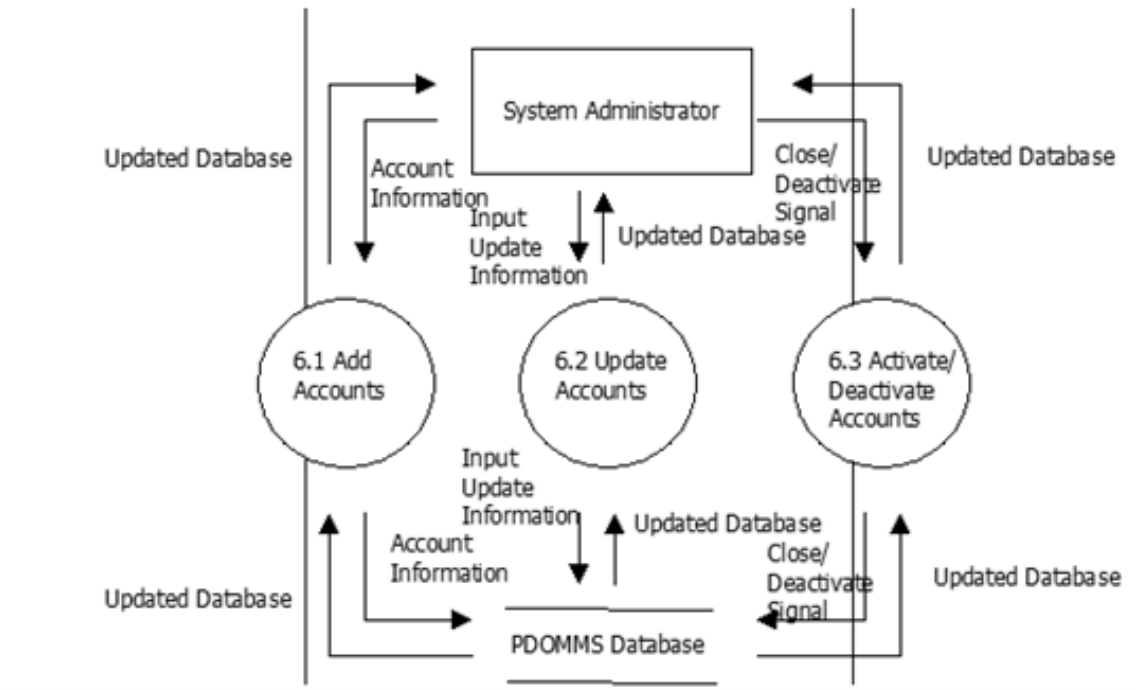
System Administrator

Updated Database

Account Information

Input Update Information

Updated Database

Close/ Deactivate Signal

Updated Database

6.1 Add Accounts

6.2 Update Accounts

6.3 Activate/ Deactivate Accounts

Input Update Information

Updated Database

Account Information

Close/ Deactivate Signal

Updated Database

Updated Database

PDOMMS Database